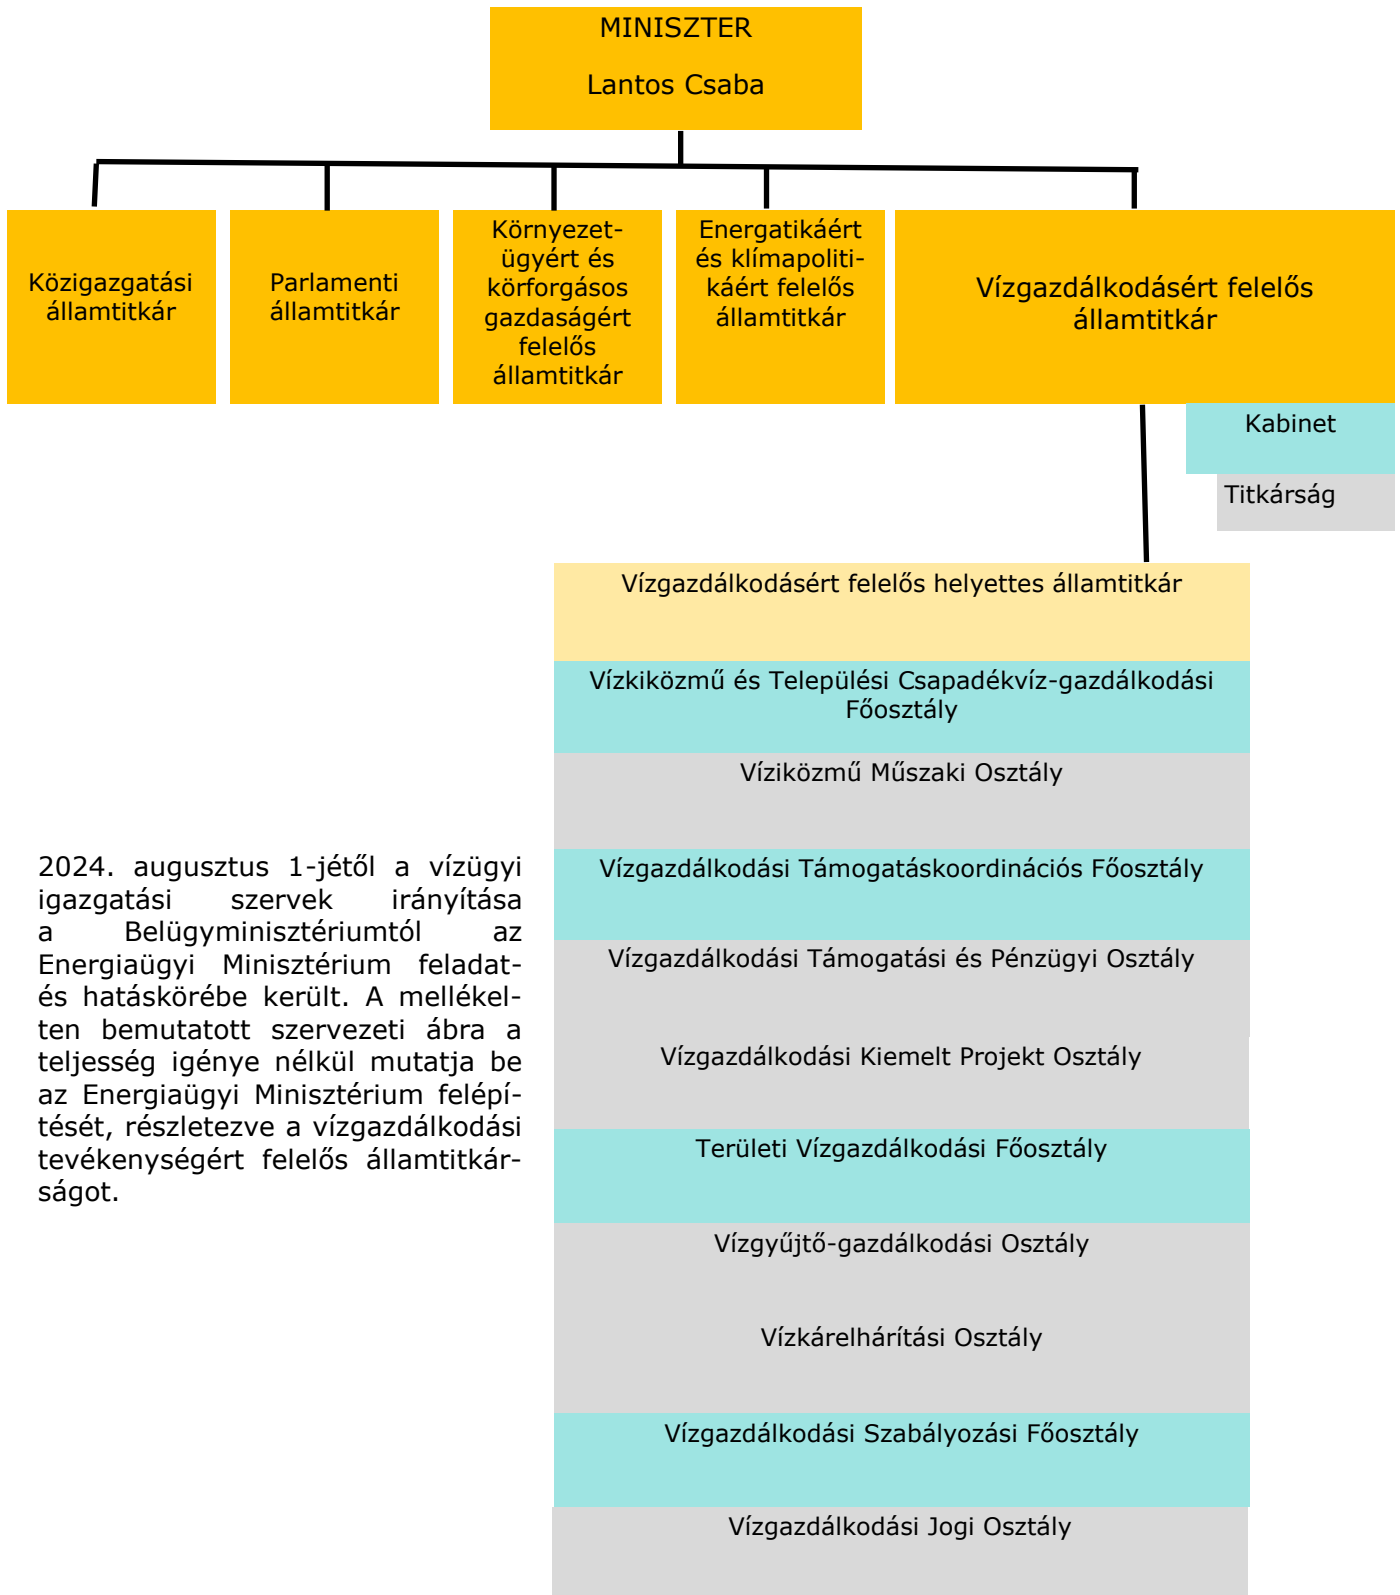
MINISZTER

Lantos Csaba

Közigazgatási államtitkár

Parlamenti államtitkár

Környezetügyért és körforgásos gazdaságért felelős államtitkár

Energatikáért és klímapolitikáért felelős államtitkár

Vízgazdálkodásért felelős államtitkár

Kabinet

Titkárság

Vízgazdálkodásért felelős helyettes államtitkár

Vízkiközmű és Települési Csapadékvíz-gazdálkodási Főosztály

Víziközmű Műszaki Osztály

Vízgazdálkodási Támogatáskoordinációs Főosztály

Vízgazdálkodási Támogatási és Pénzügyi Osztály

Vízgazdálkodási Kiemelt Projekt Osztály

Területi Vízgazdálkodási Főosztály

Vízgyűjtő-gazdálkodási Osztály

Vízkárelhárítási Osztály

Vízgazdálkodási Szabályozási Főosztály

Vízgazdálkodási Jogi Osztály

2024. augusztus 1-jétől a vízügyi igazgatási szervek irányítása a Belügyminisztériumtól az Energiaügyi Minisztérium feladat- és hatáskörébe került. A mellékelten bemutatott szervezeti ábra a teljesség igénye nélkül mutatja be az Energiaügyi Minisztérium felépítését, részletezve a vízgazdálkodási tevékenységért felelős államtitkárságot.